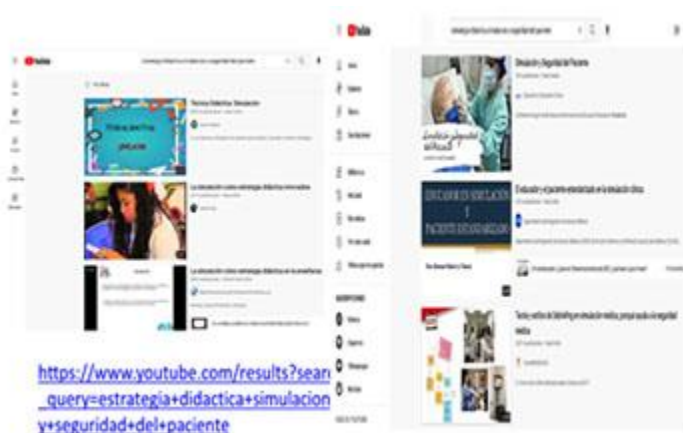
YouTube

Técnica Didáctica: Simulación

La simulación como estrategia didáctica innovadora

La simulación como estrategia didáctica en la enseñanza

YouTube

Simulación y Seguridad del Paciente

Evaluación y el paciente estandarizado en la simulación clínica

EDUCADOR EN SIMULACIÓN Y PACIENTE ESTANDARIZADO

Técnica verbal de Debriefing en simulación médica, para el estudio de seguridad médica

https://www.youtube.com/results?sear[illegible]_query=estrategia+didactica+simulacion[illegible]y+seguridad+del+paciente